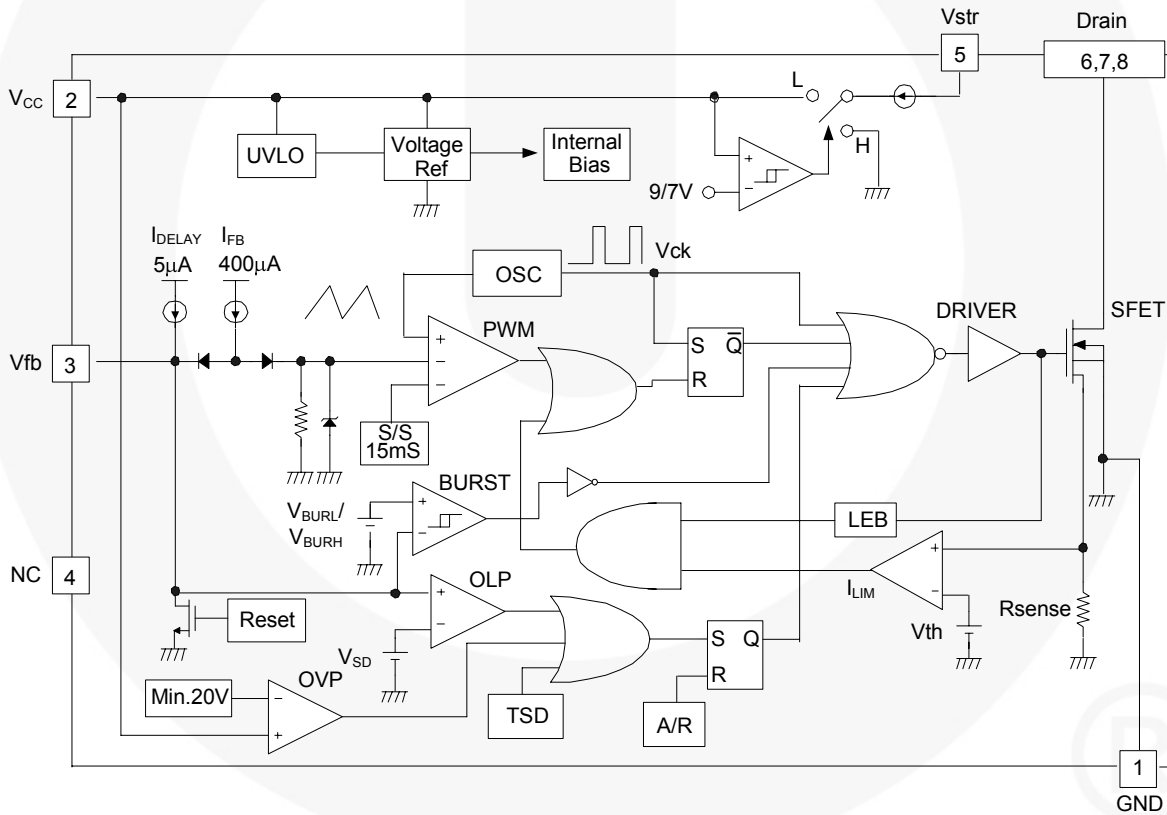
Vstr
Drain
5
6,7,8
$V_{CC}$
2
L
UVLO
Voltage Ref
Internal Bias
+
−
H
9/7V
$I_{DELAY}$
$I_{FB}$
5μA
400μA
OSC
Vck
PWM
+
−
−
S
$\overline{Q}$
R
DRIVER
SFET
Vfb
3
S/S 15mS
BURST
+
−
$V_{BURL}$/ $V_{BURH}$
LEB
+
−
$I_{LIM}$
NC
4
OLP
+
−
Reset
S
Q
R
Rsense
Vth
$V_{SD}$
Min.20V
OVP
−
+
TSD
A/R
1
GND